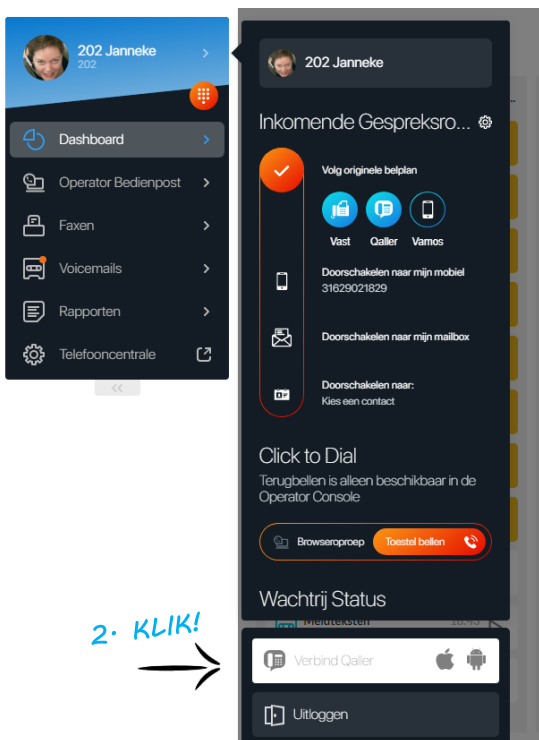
202 Janneke
202

Dashboard
Operator Bedienpost
Faxen
Voicemails
Rapporten
Telefooncentrale

202 Janneke

Inkomende Gespreksro...

Volg originele belplan
Vast
Qaller
Vamos

Doorschakelen naar mijn mobiel
31629021829

Doorschakelen naar mijn mailbox

Doorschakelen naar:
Kies een contact

Click to Dial
Terugbellen is alleen beschikbaar in de Operator Console

Browseroproep
Toestel bellen

Wachtrij Status

Meldteksten

2. KLIK!

Verbind Qaller

Uitloggen